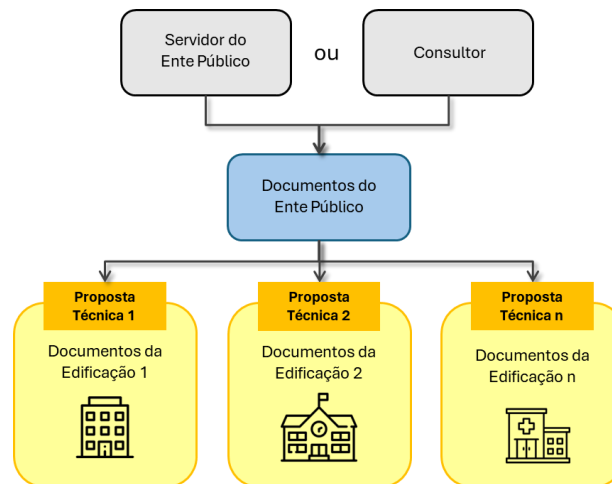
Servidor do Ente Público

ou

Consultor

Documentos do Ente Público

Proposta Técnica 1

Documentos da Edificação 1

Proposta Técnica 2

Documentos da Edificação 2

Proposta Técnica n

Documentos da Edificação n